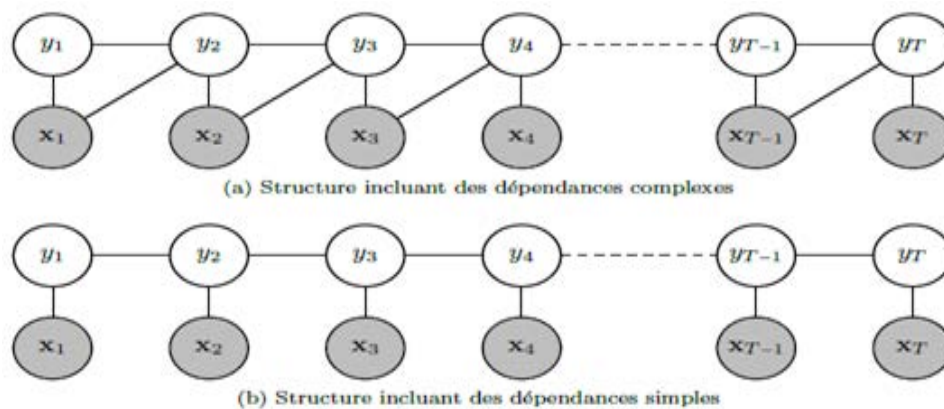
$y_1$ $y_2$ $y_3$ $y_4$ $y_{T-1}$ $y_T$

$\mathbf{x}_1$ $\mathbf{x}_2$ $\mathbf{x}_3$ $\mathbf{x}_4$ $\mathbf{x}_{T-1}$ $\mathbf{x}_T$

(a) Structure incluant des dépendances complexes

$y_1$ $y_2$ $y_3$ $y_4$ $y_{T-1}$ $y_T$

$\mathbf{x}_1$ $\mathbf{x}_2$ $\mathbf{x}_3$ $\mathbf{x}_4$ $\mathbf{x}_{T-1}$ $\mathbf{x}_T$

(b) Structure incluant des dépendances simples